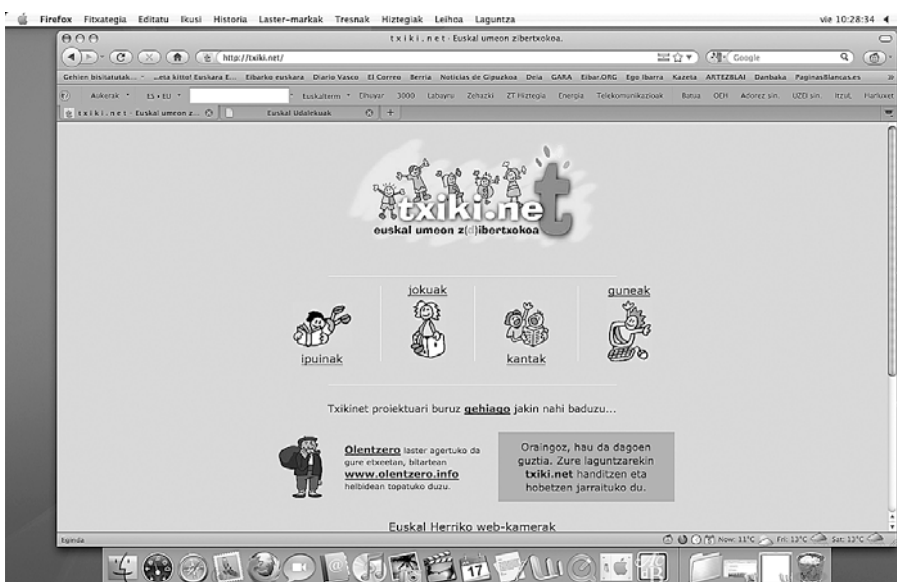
Firefox Fitxategia Editatu Ikusi Historia Laster-markak Tresnak Hiztegiak Leihoa Laguntza

vie 10:28:34

t x i k i . n e t - Euskal umeon zibertxokoa.

http://txiki.net/

Google

Gehien bisitatutak... ...eta kitto! Euskara E... Eibarko euskara Diario Vasco El Correo Berria Noticias de Gipuzkoa Deia GARA Eibar.ORG Ego Ibarra Kazeta ARTEZBLAI Danbaka PaginasBlancas.es

Aukerak ES • EU Euskalterm Elhuyar 3000 Labayru Zehazki ZT Hiztegia Energia Telekomunikazioak Batua OEH Adorez sin. UZEI sin. Itzul. Harluxet

t x i k i . n e t - Euskal umeon z...

Euskal Udalekuak

txiki.net

euskal umeon z(d)ibertxokoa

jokuak

guneak

ipuinak

kantak

Txikinet proiektuari buruz gehiago jakin nahi baduzu...

Olentzero laster agertuko da gure etxeetan, bitartean www.olentzero.info helbidean topatuko duzu.

Oraingoz, hau da dagoen guztia. Zure laguntzarekin txiki.net handitzen eta hobetzen jarraituko du.

Euskal Herriko web-kamerak

Eginda

Now: 11°C Fri: 13°C Sat: 13°C

17